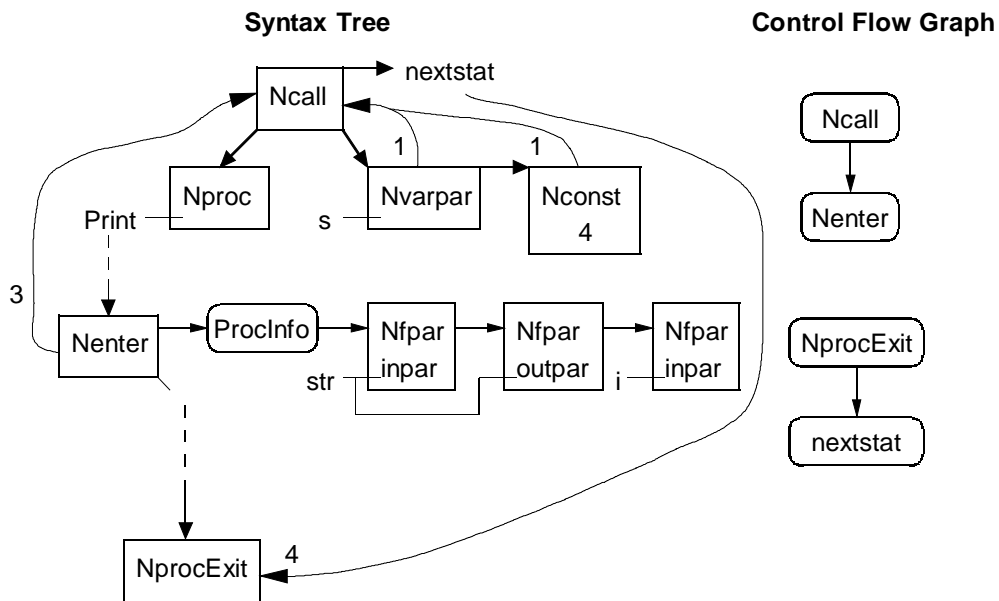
Syntax Tree

Control Flow Graph

Ncall

nextstat

1

1

Nproc

Nvarpar

Nconst
4

Print

s

3

Nenter

ProcInfo

Nfpar
inpar

Nfpar
outpar

Nfpar
inpar

str

i

4

NprocExit

Ncall

Nenter

NprocExit

nextstat